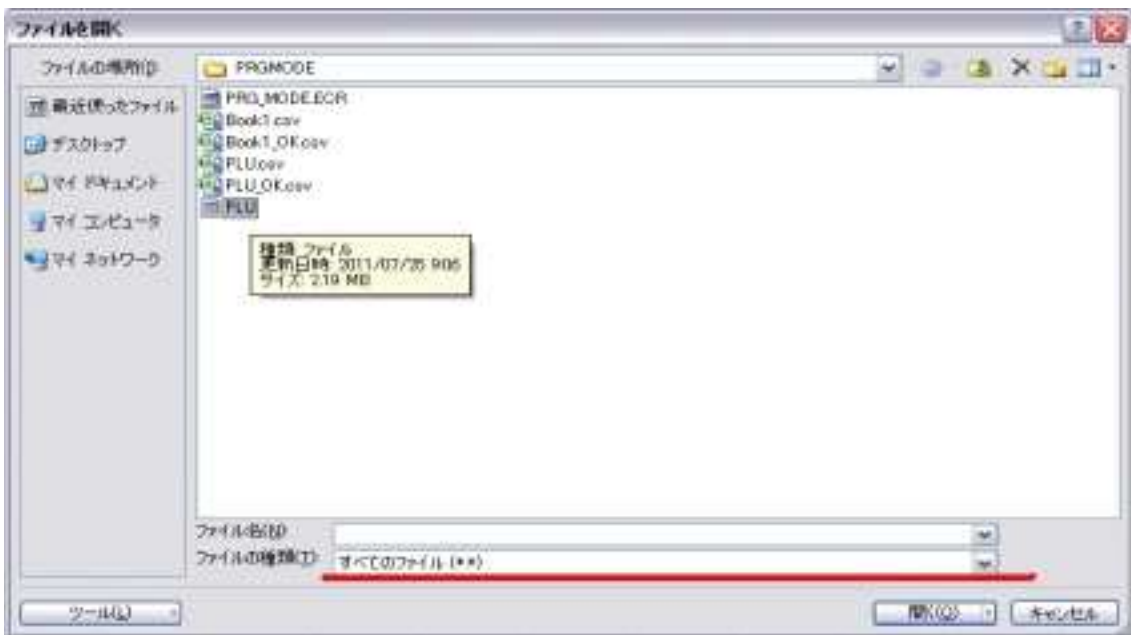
ファイルを開く

ファイルの場所(I): PRGMODE

最近使ったファイル
デスクトップ
マイ ドキュメント
マイ コンピュータ
マイ ネットワーク

PRG_MODE.ECR
Book1.csv
Book1_OK.csv
PLU.csv
PLU_OK.csv
PLU

種類: ファイル
更新日時: 2011/07/25 9:06
サイズ: 2.19 MB

ファイル名(N):
ファイルの種類(T): すべてのファイル (*.*)

ツール(L)
開く(O)
キャンセル